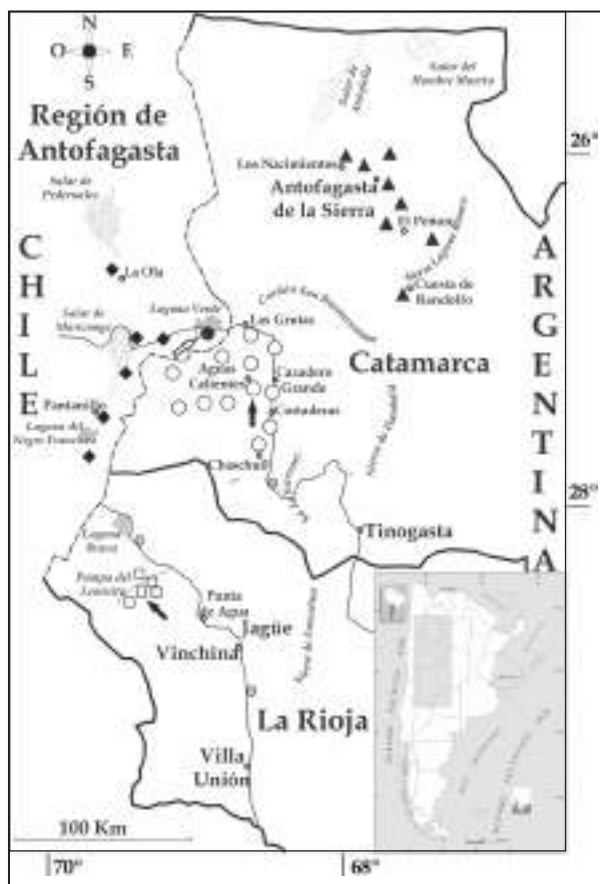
N
O E
S

Región de Antofagasta

Salar de Pedernales

C
H
I
L
E

La Ola

Salar de Maricunga

Laguna Verde

Pantanillo

Laguna del Negro Francisco

Salar de Antofalla

Salar del Hombre Muerto

Los Nacimientos

Antofagasta de la Sierra

El Peinado

Cuesta de Randolfo

26°

Las Grutas

Aguas Calientes

Casadero Grande

Cortaderas

Catamarca

Chuchuil

Tinogasta

28°

A
R
G
E
N
T
I
N
A

Laguna Brava

Pampa del Leoncito

Punta de Agua

Jagüe

Vinchina

La Rioja

Villa Unión

100 Km

70°

68°